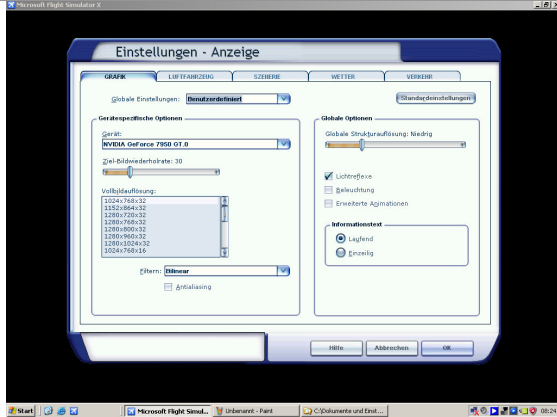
Microsoft Flight Simulator X

Einstellungen - Anzeige

GRAFIK
LUFTFAHRZEUG
SZENERIE
WETTER
VERKEHR

Globale Einstellungen: Benutzerdefiniert

Standardeinstellungen

Gerätespezifische Optionen

Gerät:
NVIDIA GeForce 7950 GT.0

Ziel-Bildwiederholrate: 30

Vollbildauflösung:
1024x768x32
1152x864x32
1280x720x32
1280x768x32
1280x800x32
1280x960x32
1280x1024x32
1024x768x16

Filtern: Bilinear

Antialiasing

Globale Optionen

Globale Strukturauflösung: Niedrig

Lichtreflexe
Beleuchtung
Erweiterte Animationen

Informationstext
Laufend
Einzeilig

Hilfe
Abbrechen
OK

Start
Microsoft Flight Simul...
Unbenannt - Paint
C:\Dokumente und Einst...
08:24